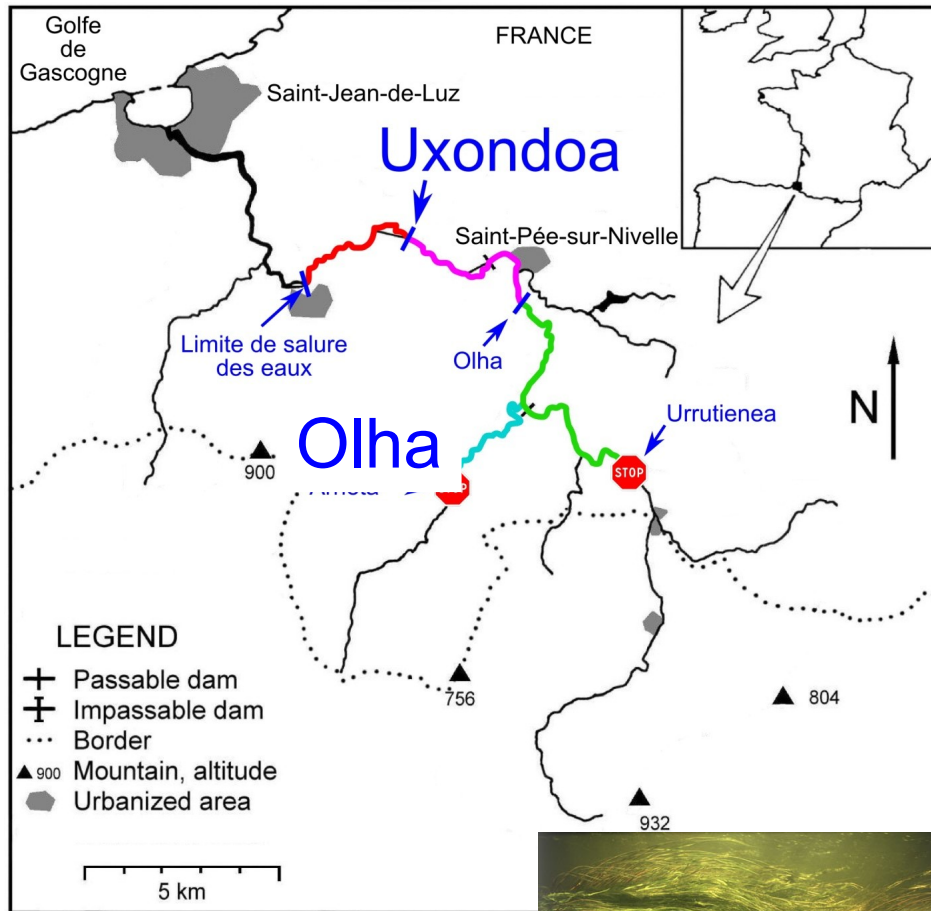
Golfe de Gascogne

FRANCE

Saint-Jean-de-Luz

Uxondoa

Saint-Pée-sur-Nivelle

Limite de salure des eaux

Olha

Urrutienea

N

900

Olha

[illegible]

STOP

STOP

756

804

932

LEGEND
Passable dam
Impassable dam
Border
900 Mountain, altitude
Urbanized area

5 km